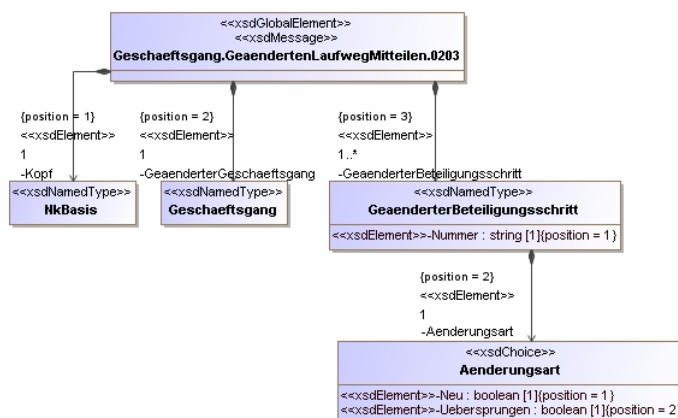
<<xsdGlobalElement>>
<<xsdMessage>>
Geschaeftsgang.GeaendertenLaufwegMitteilen.0203

{position = 1}
<<xsdElement>>
1
-Kopf

{position = 2}
<<xsdElement>>
1
-GeaenderterGeschaeftsgang

{position = 3}
<<xsdElement>>
1..*
-GeaenderterBeteiligungsschritt

<<xsdNamedType>>
NkBasis

<<xsdNamedType>>
Geschaeftsgang

<<xsdNamedType>>
GeaenderterBeteiligungsschritt
<<xsdElement>>-Nummer : string [1]{position = 1}

{position = 2}
<<xsdElement>>
1
-Aenderungsart

<<xsdChoice>>
Aenderungsart
<<xsdElement>>-Neu : boolean [1]{position = 1}
<<xsdElement>>-Uebersprungen : boolean [1]{position = 2